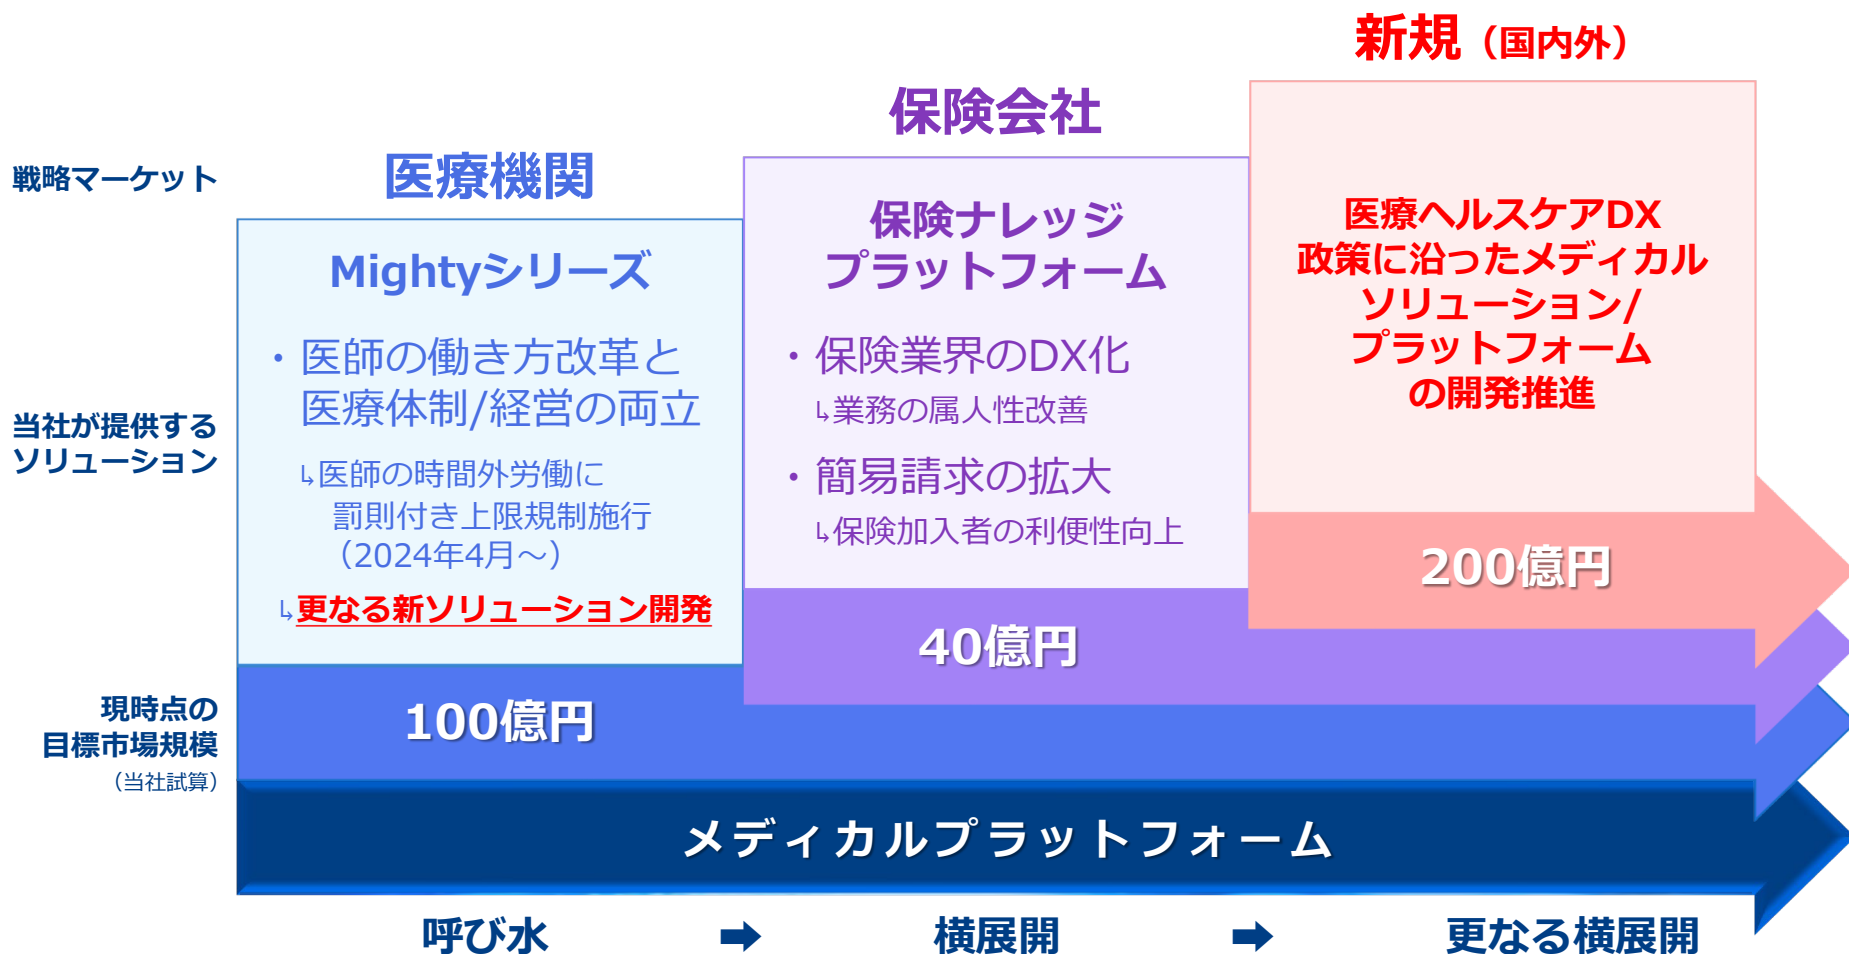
新規（国内外）

保険会社

戦略マーケット

医療機関

Mightyシリーズ

・医師の働き方改革と医療体制/経営の両立

↳医師の時間外労働に罰則付き上限規制施行（2024年4月～）

↳更なる新ソリューション開発

保険ナレッジプラットフォーム

・保険業界のDX化

↳業務の属人性改善

・簡易請求の拡大

↳保険加入者の利便性向上

医療ヘルスケアDX政策に沿ったメディカルソリューション/プラットフォームの開発推進

当社が提供するソリューション

200億円

40億円

現時点の目標市場規模
（当社試算）

100億円

メディカルプラットフォーム

呼び水 ➡ 横展開 ➡ 更なる横展開